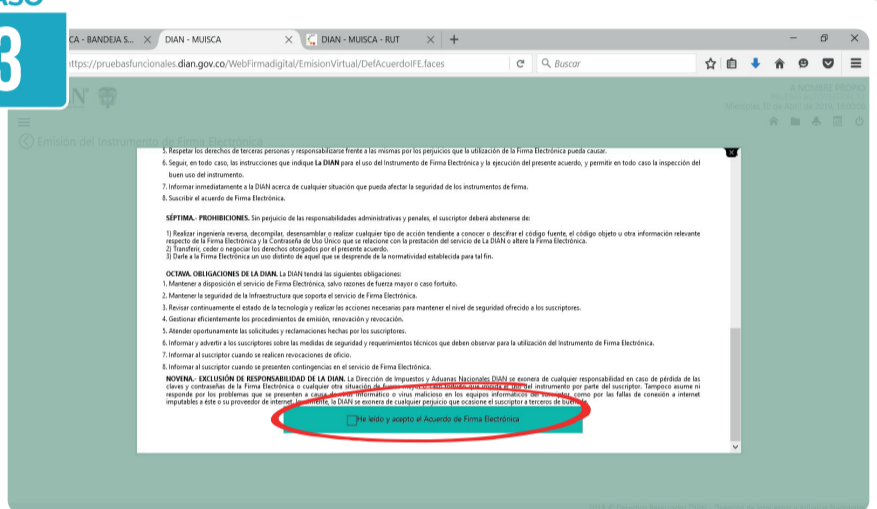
ASO
3

CA - BANDEJA S... ×   DIAN - MUISCA ×   DIAN - MUISCA - RUT ×   +

ttps://pruebasfuncionales.dian.gov.co/WebFirmadigital/EmisionVirtual/DefAcuerdoIFE.faces

Buscar

Emisión del Instrumento de Firma Electrónica

5. Respetar los derechos de terceras personas y responsabilizarse frente a las mismas por los perjuicios que la utilización de la Firma Electrónica pueda causar.

6. Seguir, en todo caso, las instrucciones que indique La DIAN para el uso del Instrumento de Firma Electrónica y la ejecución del presente acuerdo, y permitir en todo caso la inspección del buen uso del instrumento.

7. Informar inmediatamente a la DIAN acerca de cualquier situación que pueda afectar la seguridad de los instrumentos de firma.

8. Suscribir el acuerdo de Firma Electrónica.

SÉPTIMA.- PROHIBICIONES. Sin perjuicio de las responsabilidades administrativas y penales, el suscriptor deberá abstenerse de:

1) Realizar ingeniería reversa, decompilar, desensamblar o realizar cualquier tipo de acción tendiente a conocer o descifrar el código fuente, el código objeto u otra información relevante respecto de la Firma Electrónica y la Contraseña de Uso Único que se relacione con la prestación del servicio de La DIAN o altere la Firma Electrónica.
2) Transferir, ceder o negociar los derechos otorgados por el presente acuerdo.
3) Darle a la Firma Electrónica un uso distinto de aquel que se desprende de la normatividad establecida para tal fin.

OCTAVA. OBLIGACIONES DE LA DIAN. La DIAN tendrá las siguientes obligaciones:
1. Mantener a disposición el servicio de Firma Electrónica, salvo razones de fuerza mayor o caso fortuito.
2. Mantener la seguridad de la Infraestructura que soporta el servicio de Firma Electrónica.
3. Revisar continuamente el estado de la tecnología y realizar las acciones necesarias para mantener el nivel de seguridad ofrecido a los suscriptores.
4. Gestionar eficientemente los procedimientos de emisión, renovación y revocación.
5. Atender oportunamente las solicitudes y reclamaciones hechas por los suscriptores.
6. Informar y advertir a los suscriptores sobre las medidas de seguridad y requerimientos técnicos que deben observar para la utilización del Instrumento de Firma Electrónica.
7. Informar al suscriptor cuando se realicen revocaciones de oficio.
8. Informar al suscriptor cuando se presenten contingencias en el servicio de Firma Electrónica.

NOVENA.- EXCLUSIÓN DE RESPONSABILIDAD DE LA DIAN. La Dirección de Impuestos y Aduanas Nacionales DIAN se exonera de cualquier responsabilidad en caso de pérdida de las claves y contraseñas de la Firma Electrónica o cualquier otra situación de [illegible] del instrumento por parte del suscriptor. Tampoco asume ni responde por los problemas que se presenten a causa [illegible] informático o virus malicioso en los equipos informáticos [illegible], como por las fallas de conexión a internet imputables a éste o su proveedor de internet. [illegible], la DIAN se exonera de cualquier perjuicio que ocasione el suscriptor a terceros de buena fe.

He leído y acepto el Acuerdo de Firma Electrónica